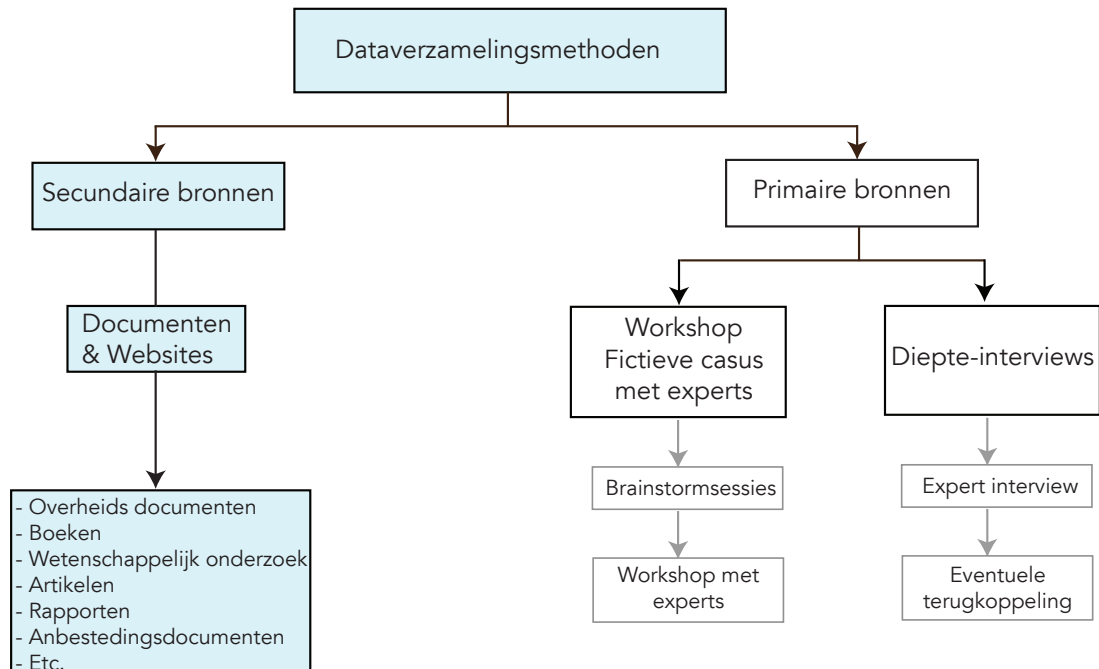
Dataverzamelingsmethoden

Secundaire bronnen

Documenten & Websites

- Overheids documenten
- Boeken
- Wetenschappelijk onderzoek
- Artikelen
- Rapporten
- Anbestedingsdocumenten
- Etc.

Primaire bronnen

Workshop Fictieve casus met experts

Brainstormsessies

Workshop met experts

Diepte-interviews

Expert interview

Eventuele terugkoppeling